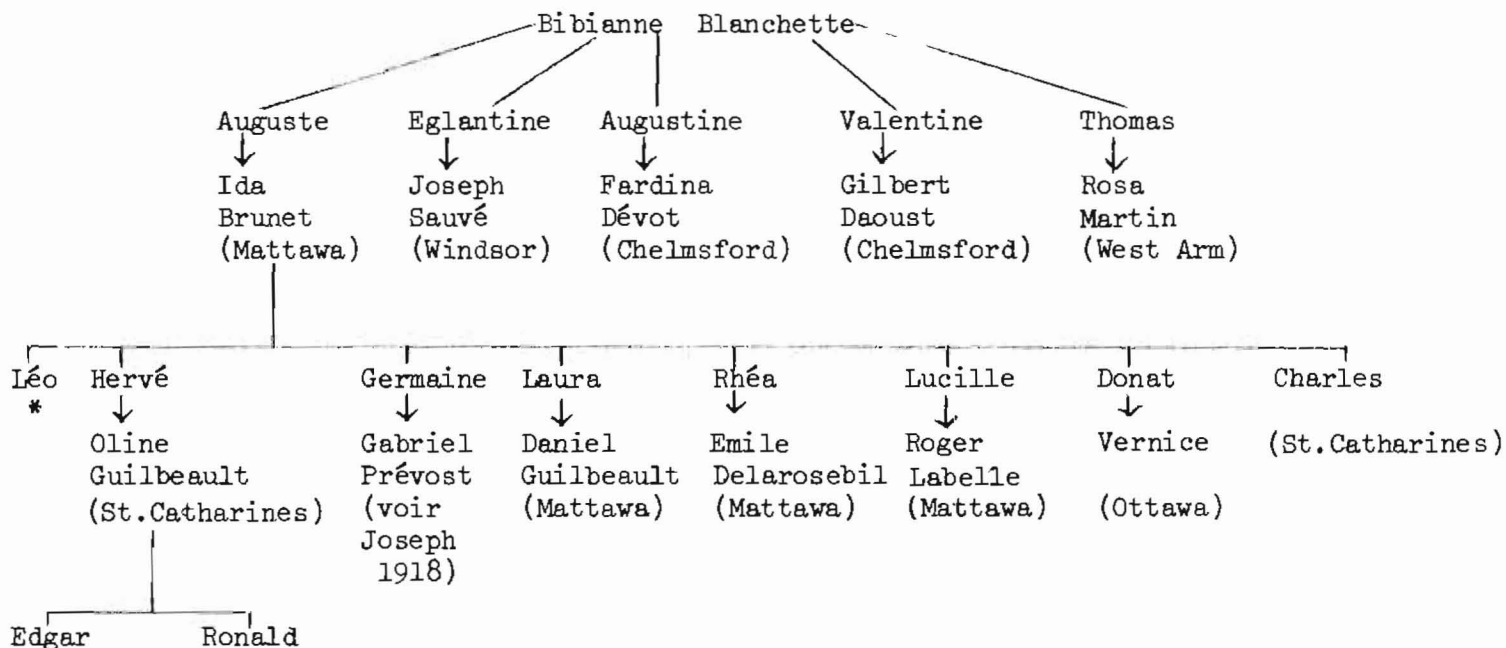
Bibianne Blanchette

Auguste
Ida
Brunet
(Mattawa)

Eglantine
Joseph
Sauvé
(Windsor)

Augustine
Fardina
Dévot
(Chelmsford)

Valentine
Gilbert
Daoust
(Chelmsford)

Thomas
Rosa
Martin
(West Arm)

Léo
*

Hervé
Oline
Guilbeault
(St.Catharines)

Germaine
Gabriel
Prévost
(voir
Joseph
1918)

Laura
Daniel
Guilbeault
(Mattawa)

Rhéa
Emile
Delarosebil
(Mattawa)

Lucille
Roger
Labelle
(Mattawa)

Donat
Vernice
(Ottawa)

Charles
(St.Catharines)

Edgar
Ronald